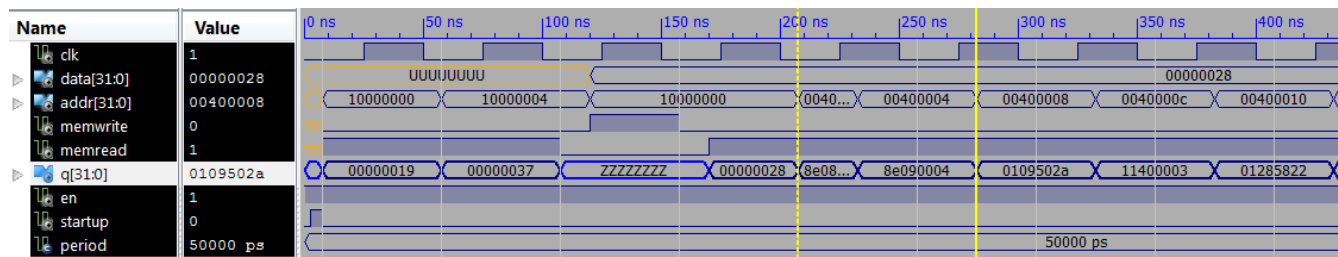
| Name | Value |
|---|---|
| clk | 1 |
| data[31:0] | 00000028 |
| addr[31:0] | 00400008 |
| memwrite | 0 |
| memread | 1 |
| q[31:0] | 0109502a |
| en | 1 |
| startup | 0 |
| period | 50000 ps |

0 ns 50 ns 100 ns 150 ns 200 ns 250 ns 300 ns 350 ns 400 ns

UUUUUUUU
00000028

10000000 10000004 10000000 0040... 00400004 00400008 0040000c 00400010

00000019 00000037 ZZZZZZZZ 00000028 8e08... 8e090004 0109502a 11400003 01285822

50000 ps